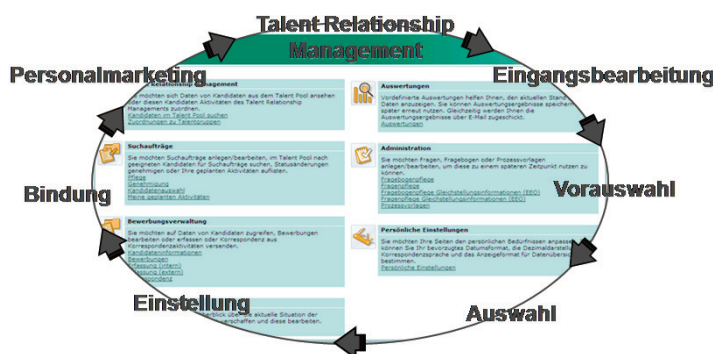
Talent Relationship Management

Personalmarketing

Eingangsbearbeitung

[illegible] Relationship Management

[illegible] möchten sich Daten von Kandidaten aus dem Talent Pool ansehen oder diesen Kandidaten Aktivitäten des Talent Relationship Managements zuordnen.

Kandidaten im Talent Pool suchen
Zuordnungen zu Talentgruppen

Auswertungen

Vordefinierte Auswertungen helfen Ihnen, den aktuellen Stand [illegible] Daten anzuzeigen. Sie können Auswertungsergebnisse speichern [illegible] später erneut nutzen. Gleichzeitig werden Ihnen die Auswertungsergebnisse über E-Mail zugeschickt.

Auswertungen

Suchaufträge

Sie möchten Suchaufträge anlegen/bearbeiten, im Talent Pool nach geeigneten Kandidaten für Suchaufträge suchen, Statusänderungen genehmigen oder Ihre geplanten Aktivitäten aufsten.

Pflege
Genehmigung
Kandidatenauswahl
Meine geplanten Aktivitäten

Administration

Sie möchten Fragen, Fragebogen oder Prozessvorlagen anlegen/bearbeiten, um diese zu einem späteren Zeitpunkt nutzen zu können.

Fragebogenpflege
Fragenpflege
Fragebogenpflege Gleichstellungsinformationen (EEO)
Fragenpflege Gleichstellungsinformationen (EEO)
Prozessvorlagen

Bindung

Vorauswahl

Bewerbungsverwaltung

Sie möchten auf Daten von Kandidaten zugreifen, Bewerbungen bearbeiten oder erfassen oder Korrespondenz aus Korrespondenzaktivitäten versenden.

Kandidateninformationen
Bewerbungen
Erfassung (intern)
Erfassung (extern)
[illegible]

Persönliche Einstellungen

Sie möchten Ihre Seiten den persönlichen Bedürfnissen anpassen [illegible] können Sie Ihr bevorzugtes Datumsformat, die Dezimaldarstellung, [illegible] Korrespondenzsprache und das Anzeigeformat für Datenübersichten bestimmen.

Persönliche Einstellungen

Einstellung

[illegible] überblick über die aktuelle Situation der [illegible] verschaffen und diese bearbeiten.

Auswahl